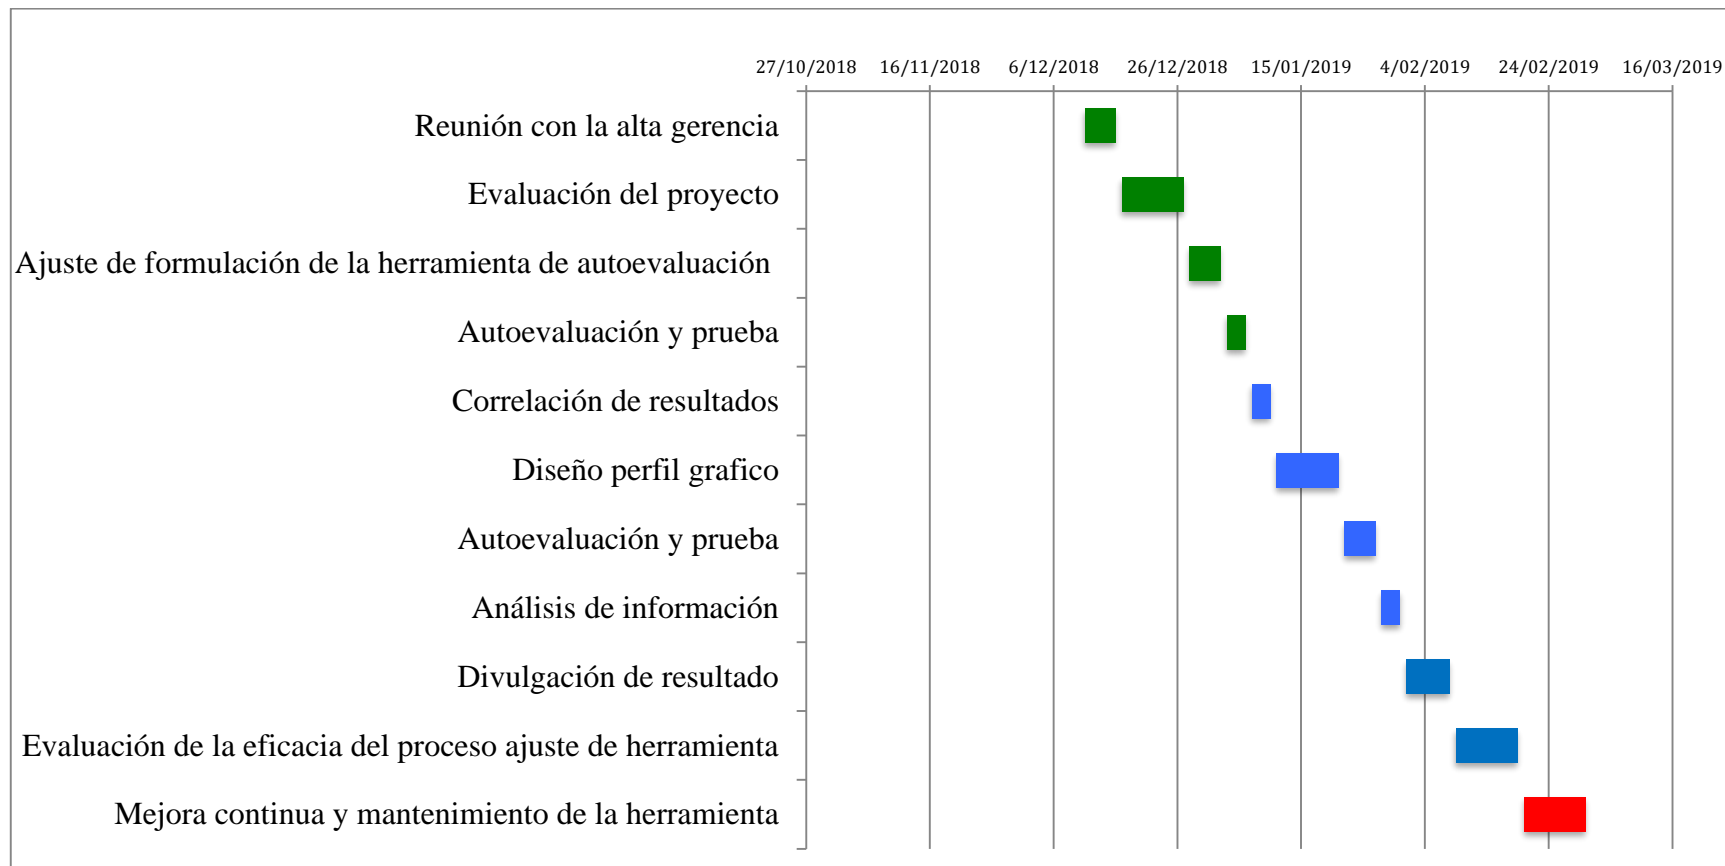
27/10/2018 16/11/2018 6/12/2018 26/12/2018 15/01/2019 4/02/2019 24/02/2019 16/03/2019

Reunión con la alta gerencia

Evaluación del proyecto

Ajuste de formulación de la herramienta de autoevaluación

Autoevaluación y prueba

Correlación de resultados

Diseño perfil grafico

Autoevaluación y prueba

Análisis de información

Divulgación de resultado

Evaluación de la eficacia del proceso ajuste de herramienta

Mejora continua y mantenimiento de la herramienta